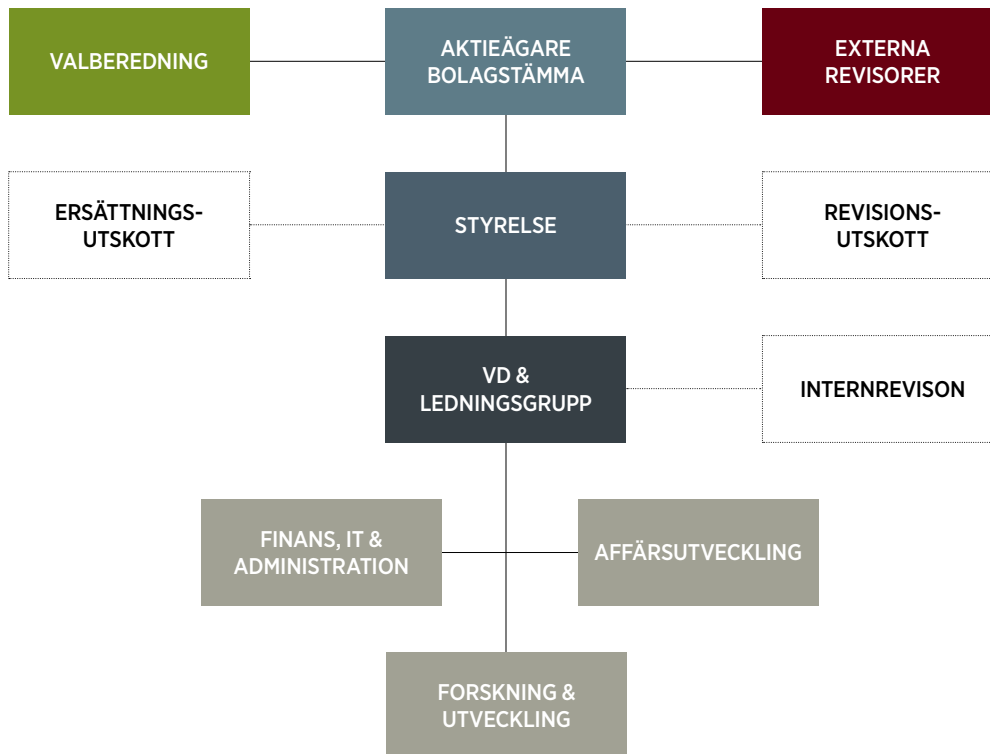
VALBEREDNING

AKTIEÄGARE BOLAGSTÄMMA

EXTERNA REVISORER

ERSÄTTNINGS-UTSKOTT

STYRELSE

REVISIONS-UTSKOTT

VD & LEDNINGSGRUPP

INTERNREVISON

FINANS, IT & ADMINISTRATION

AFFÄRSUTVECKLING

FORSKNING & UTVECKLING